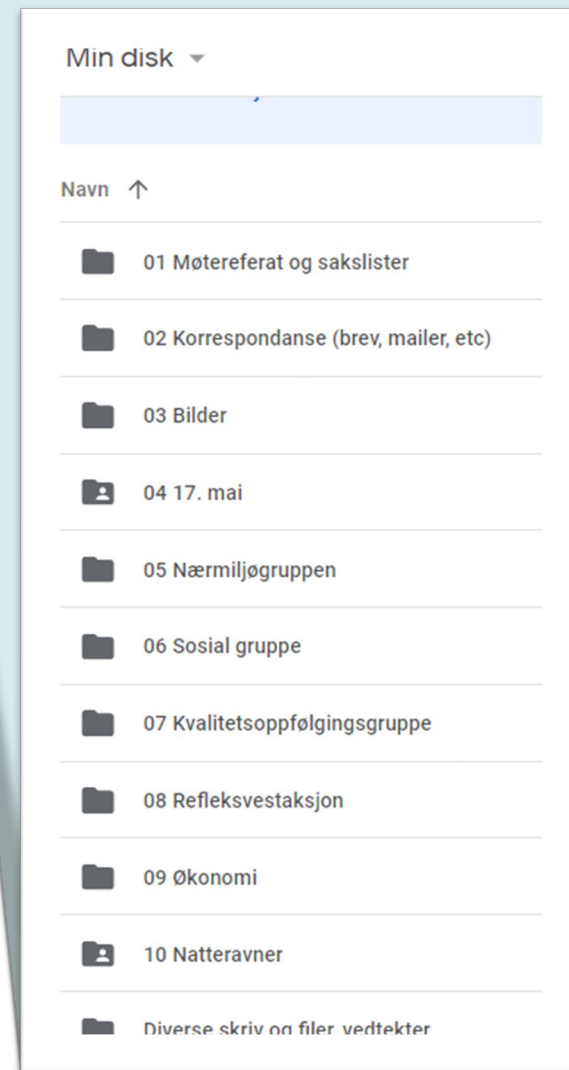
Min disk

Navn

01 Møtereferat og sakslister

02 Korrespondanse (brev, mailer, etc)

03 Bilder

04 17. mai

05 Nærmiljøgruppen

06 Sosial gruppe

07 Kvalitetsoppfølgingsgruppe

08 Refleksvestaksjon

09 Økonomi

10 Natteravner

Diverse skriv og filer, vedtekter